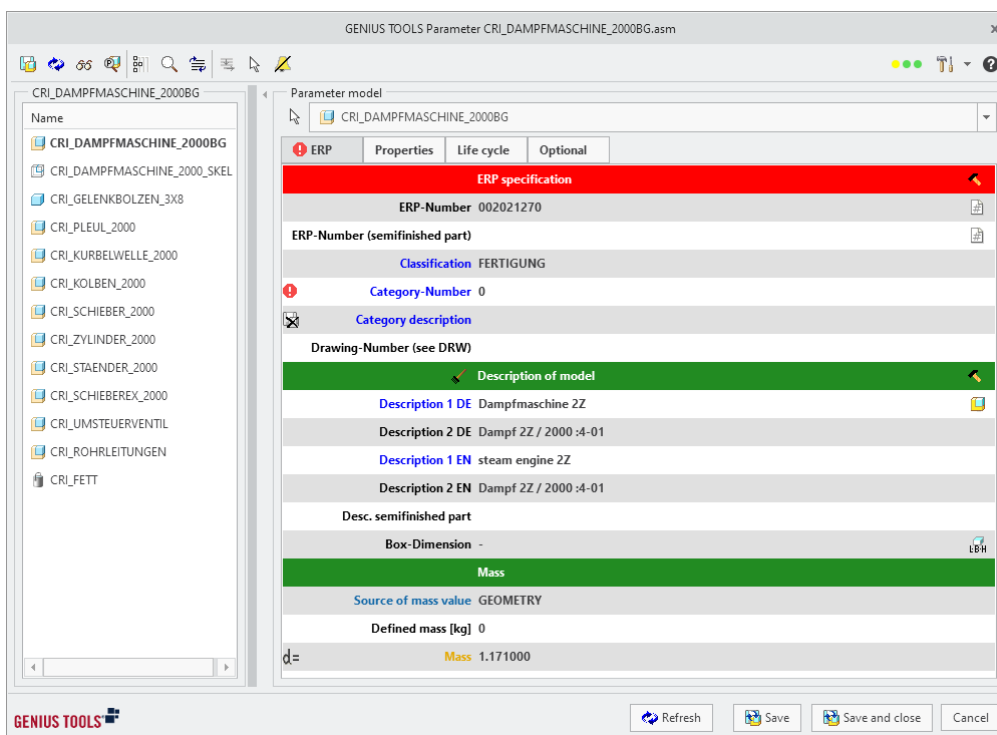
GENIUS TOOLS Parameter CRI_DAMPFMASCHINE_2000BG.asm

CRI_DAMPFMASCHINE_2000BG

Name

CRI_DAMPFMASCHINE_2000BG
CRI_DAMPFMASCHINE_2000_SKEL
CRI_GELENKBOLZEN_3X8
CRI_PLEUL_2000
CRI_KURBELWELLE_2000
CRI_KOLBEN_2000
CRI_SCHIEBER_2000
CRI_ZYLINDER_2000
CRI_STAENDER_2000
CRI_SCHIEBEREX_2000
CRI_UMSTEUERVENTIL
CRI_ROHRLEITUNGEN
CRI_FETT

Parameter model

CRI_DAMPFMASCHINE_2000BG

ERP | Properties | Life cycle | Optional

ERP specification

| | |
|---|---|
| ERP-Number | 002021270 |
| ERP-Number (semifinished part) | |
| Classification | FERTIGUNG |
| Category-Number | 0 |
| Category description | |
| Drawing-Number (see DRW) | |

Description of model

| | |
|---|---|
| Description 1 DE | Dampfmaschine 2Z |
| Description 2 DE | Dampf 2Z / 2000 :4-01 |
| Description 1 EN | steam engine 2Z |
| Description 2 EN | Dampf 2Z / 2000 :4-01 |
| Desc. semifinished part | |
| Box-Dimension | - |

LBH

Mass

| | |
|---|---|
| Source of mass value | GEOMETRY |
| Defined mass [kg] | 0 |
| d= Mass | 1.171000 |

GENIUS TOOLS

Refresh
Save
Save and close
Cancel